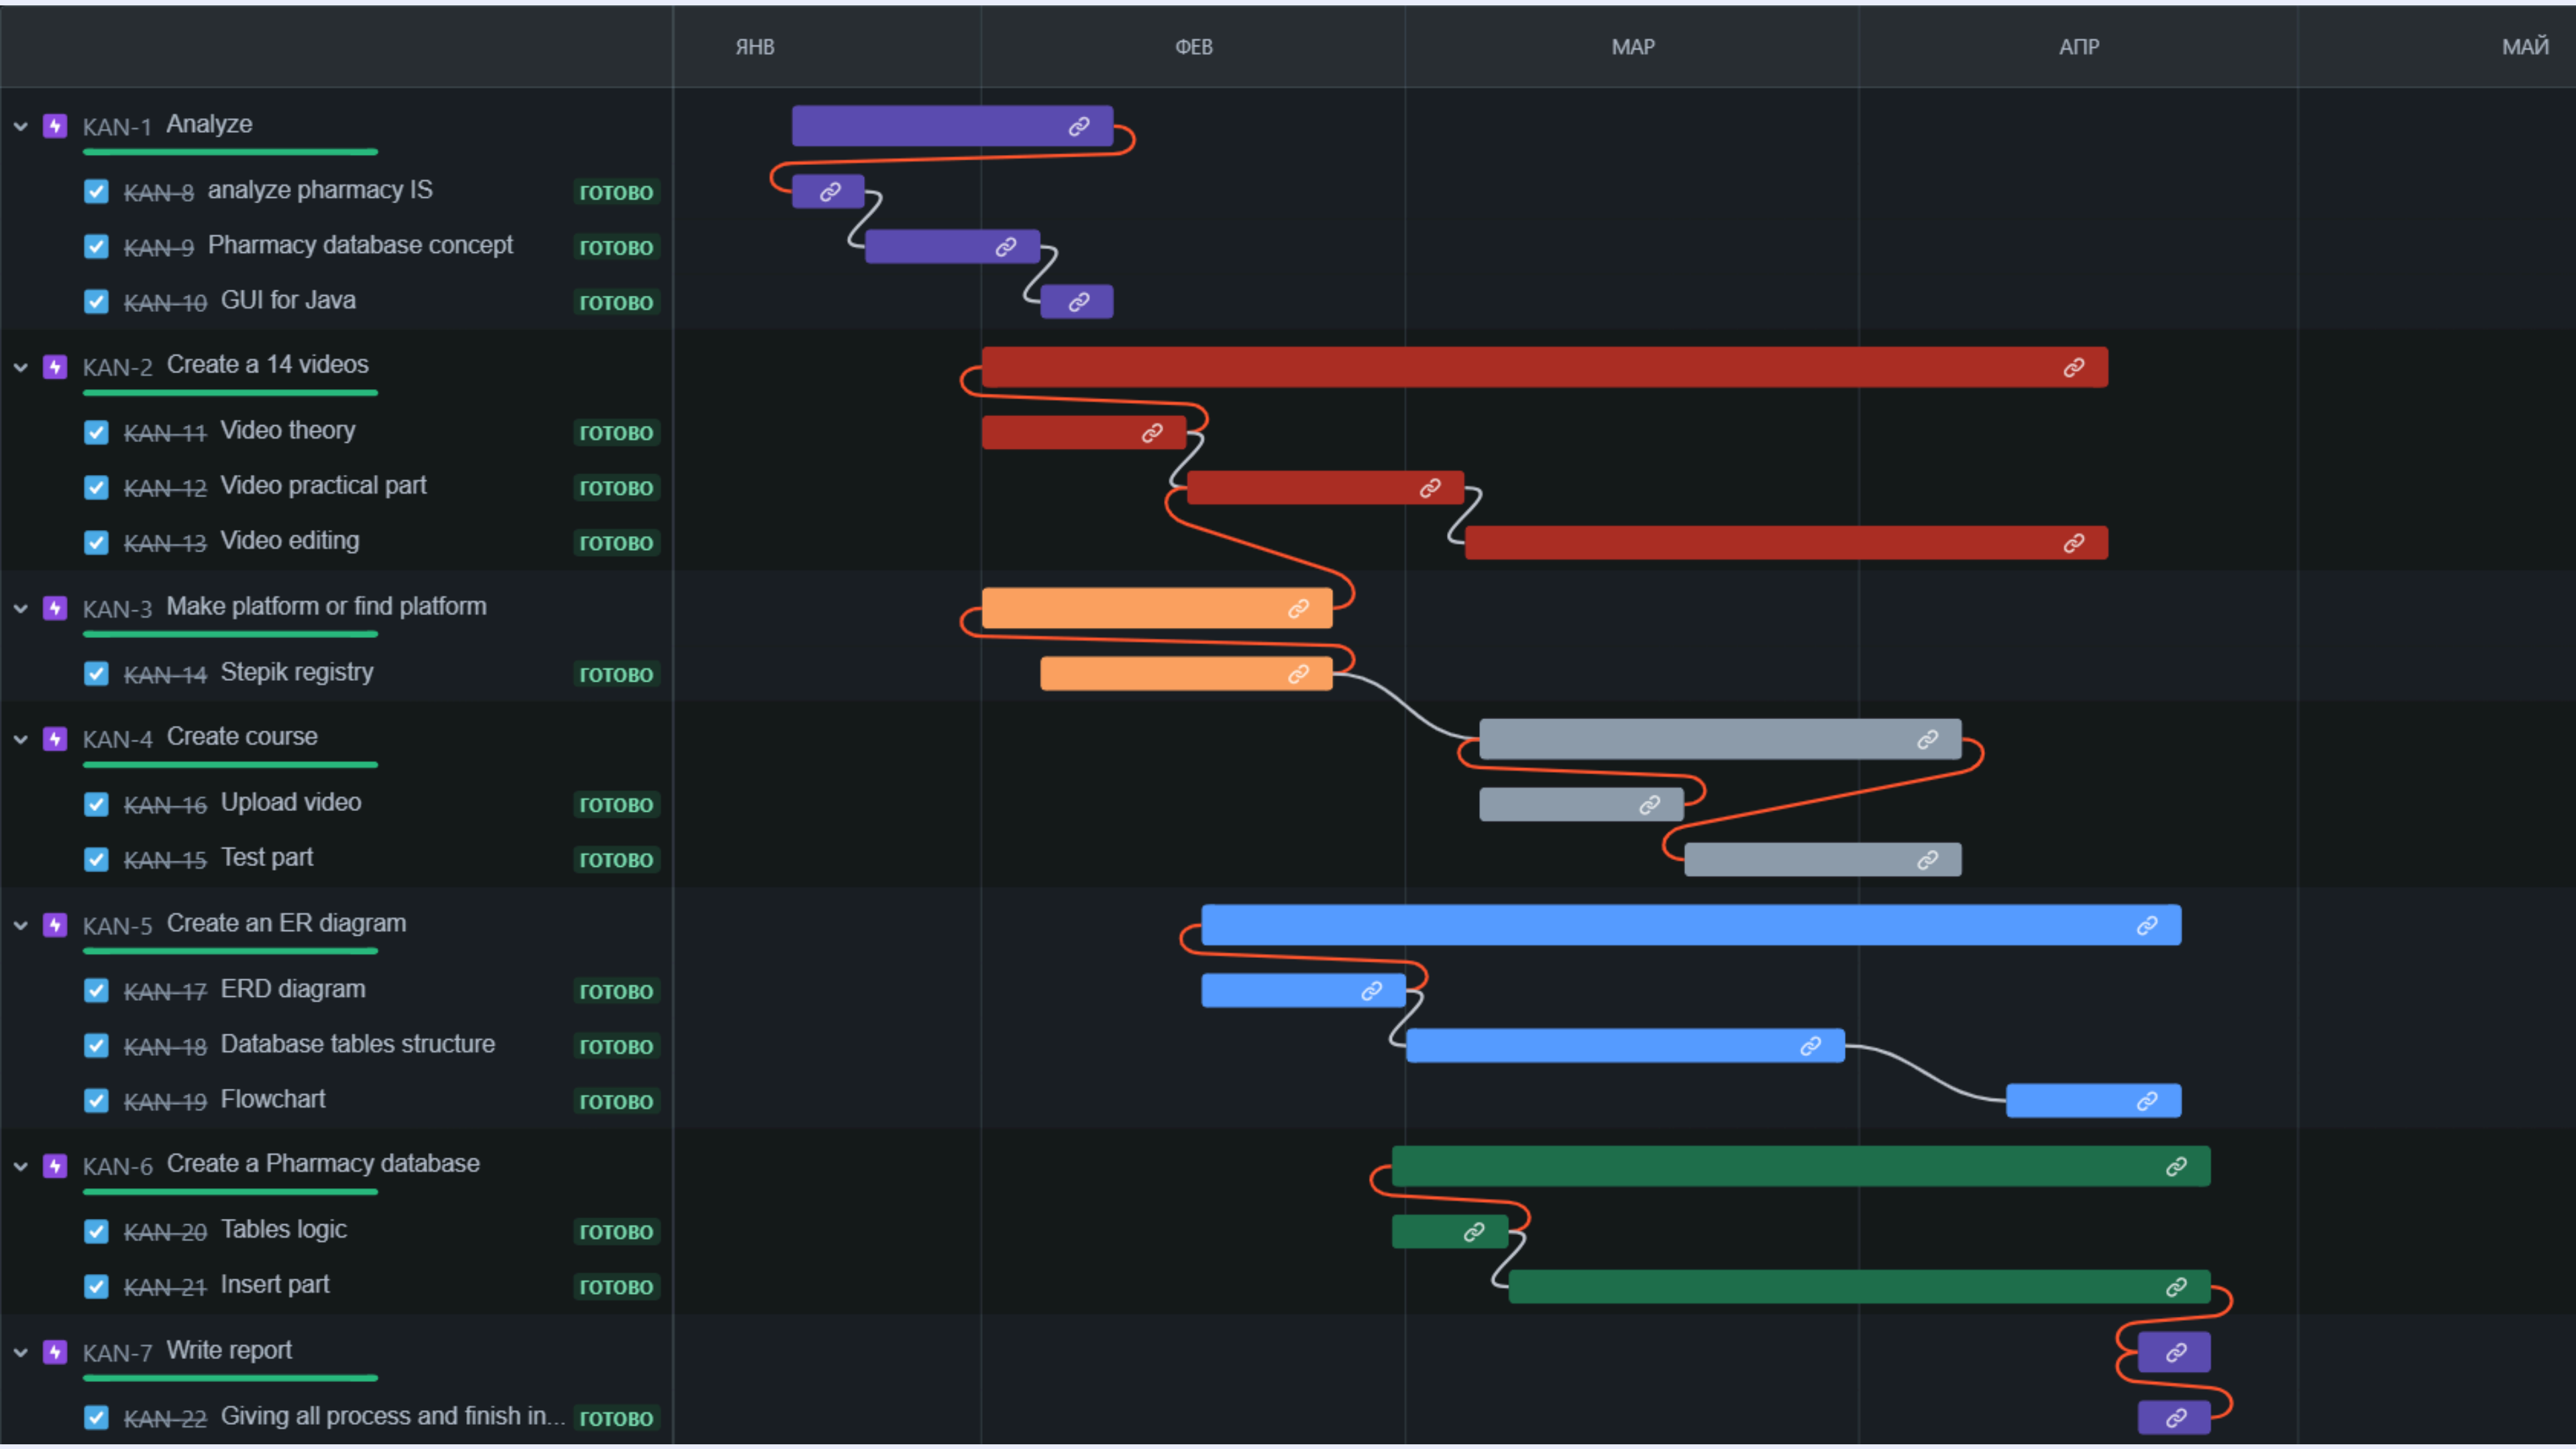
ЯНВ ФЕВ МАР АПР МАЙ

KAN-1 Analyze
KAN-8 analyze pharmacy IS ГОТОВО
KAN-9 Pharmacy database concept ГОТОВО
KAN-10 GUI for Java ГОТОВО
KAN-2 Create a 14 videos
KAN-11 Video theory ГОТОВО
KAN-12 Video practical part ГОТОВО
KAN-13 Video editing ГОТОВО
KAN-3 Make platform or find platform
KAN-14 Stepik registry ГОТОВО
KAN-4 Create course
KAN-16 Upload video ГОТОВО
KAN-15 Test part ГОТОВО
KAN-5 Create an ER diagram
KAN-17 ERD diagram ГОТОВО
KAN-18 Database tables structure ГОТОВО
KAN-19 Flowchart ГОТОВО
KAN-6 Create a Pharmacy database
KAN-20 Tables logic ГОТОВО
KAN-21 Insert part ГОТОВО
KAN-7 Write report
KAN-22 Giving all process and finish in... ГОТОВО